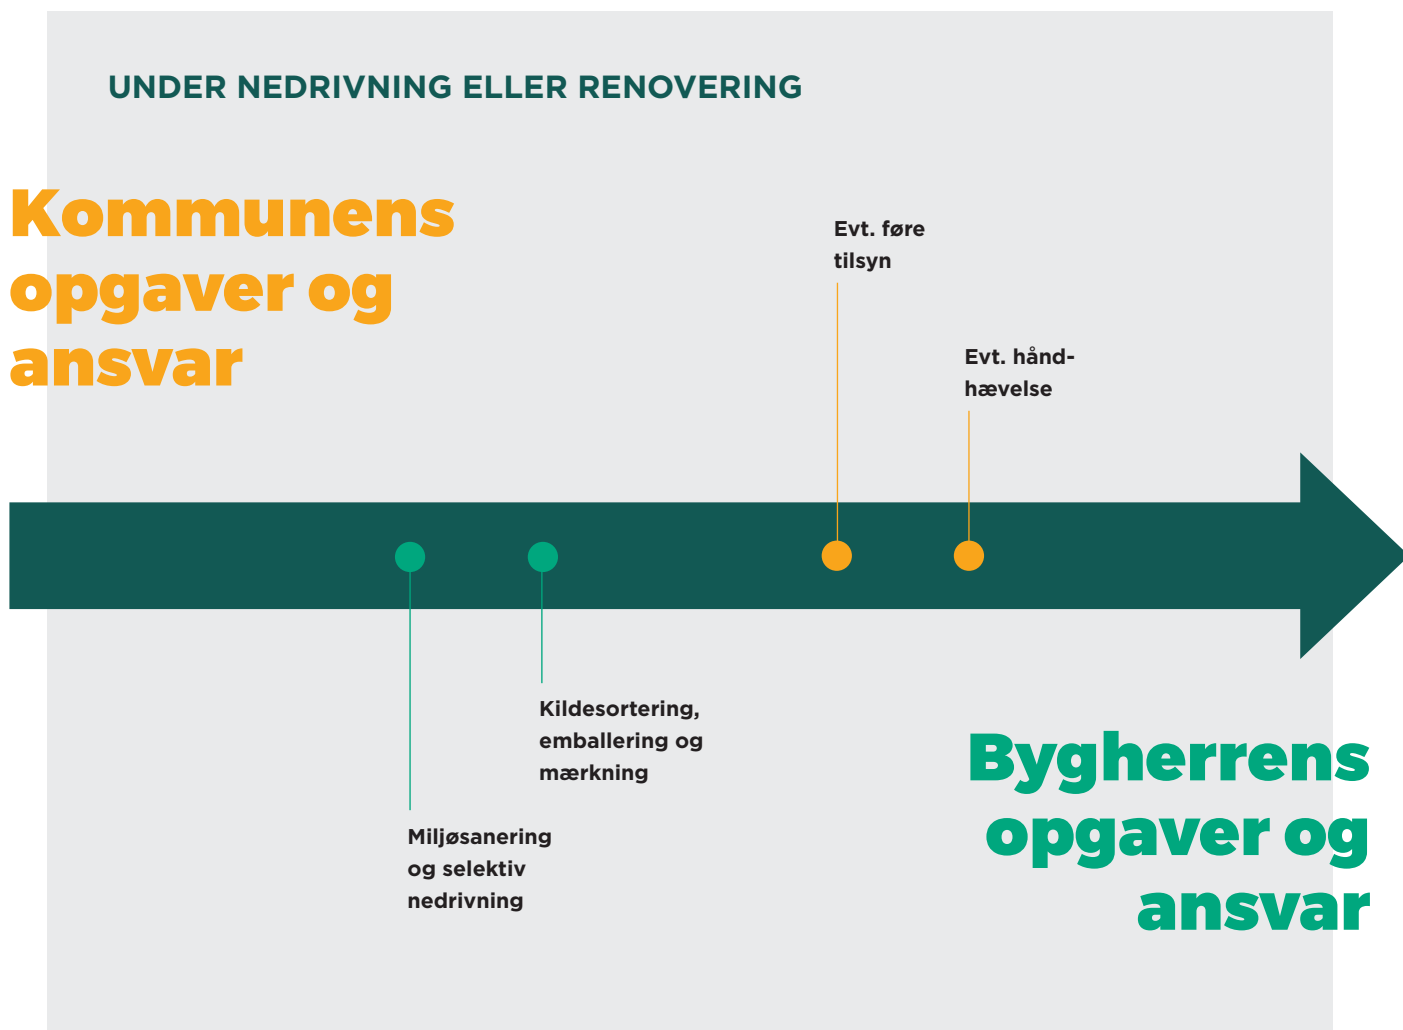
UNDER NEDRIVNING ELLER RENOVERING

Kommunens opgaver og ansvar

Evt. føre tilsyn

Evt. håndhævelse

Kildesortering, emballering og mærkning

Miljøsanering og selektiv nedrivning

Bygherrens opgaver og ansvar